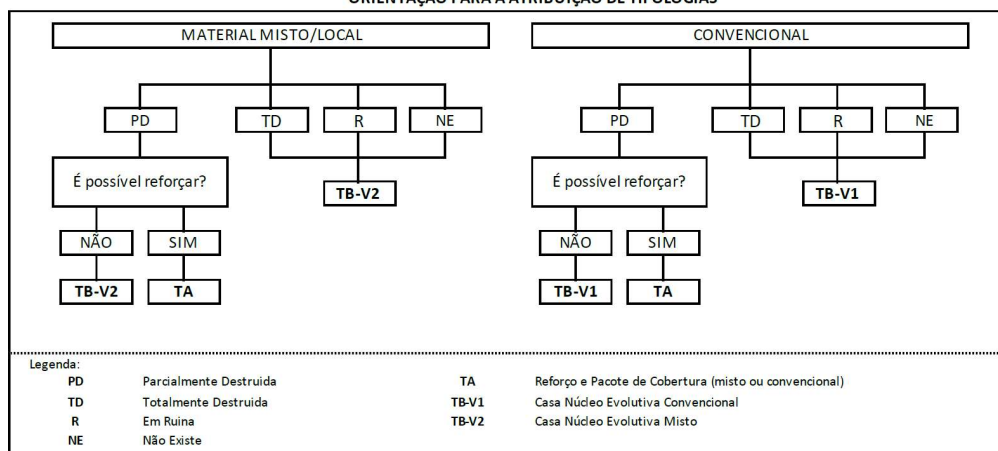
ORIENTAÇÃO PARA A ATRIBUIÇÃO DE TIPOLOGIAS

MATERIAL MISTO/LOCAL

PD

TD

R

NE

É possível reforçar?

TB-V2

NÃO

SIM

TB-V2

TA

CONVENCIONAL

PD

TD

R

NE

É possível reforçar?

TB-V1

NÃO

SIM

TB-V1

TA

Legenda:

| | | | |
|---|---|---|---|
| PD | Parcialmente Destruida | TA | Reforço e Pacote de Cobertura (misto ou convencional) |
| TD | Totalmente Destruida | TB-V1 | Casa Núcleo Evolutiva Convencional |
| R | Em Ruina | TB-V2 | Casa Núcleo Evolutiva Misto |
| NE | Não Existe | | |